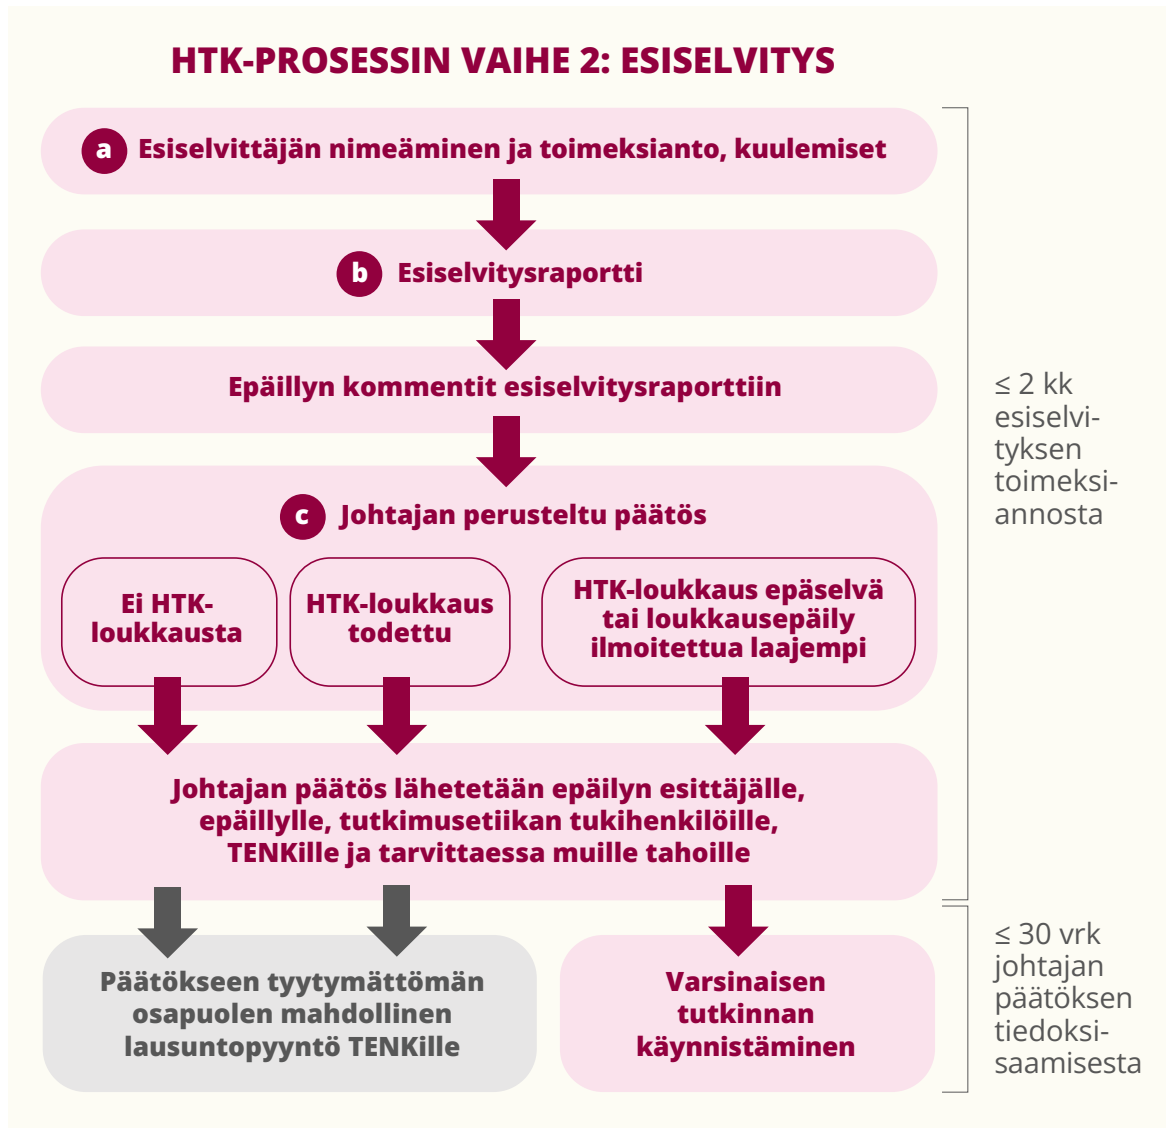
HTK-PROSESSIN VAIHE 2: ESISELVITYS

a Esiselvittäjän nimeäminen ja toimeksianto, kuulemiset

b Esiselvitysraportti

Epäillyn kommentit esiselvitysraporttiin

c Johtajan perusteltu päätös

Ei HTK-loukkausta

HTK-loukkaus todettu

HTK-loukkaus epäselvä tai loukkausepäily ilmoitettua laajempi

Johtajan päätös lähetetään epäilyn esittäjälle, epäillylle, tutkimusetiikan tukihenkilöille, TENKille ja tarvittaessa muille tahoille

Päätökseen tyytymättömän osapuolen mahdollinen lausuntopyyntö TENKille

Varsinaisen tutkinnan käynnistäminen

≤ 2 kk esiselvityksen toimeksiannosta

≤ 30 vrk johtajan päätöksen tiedoksisaamisesta